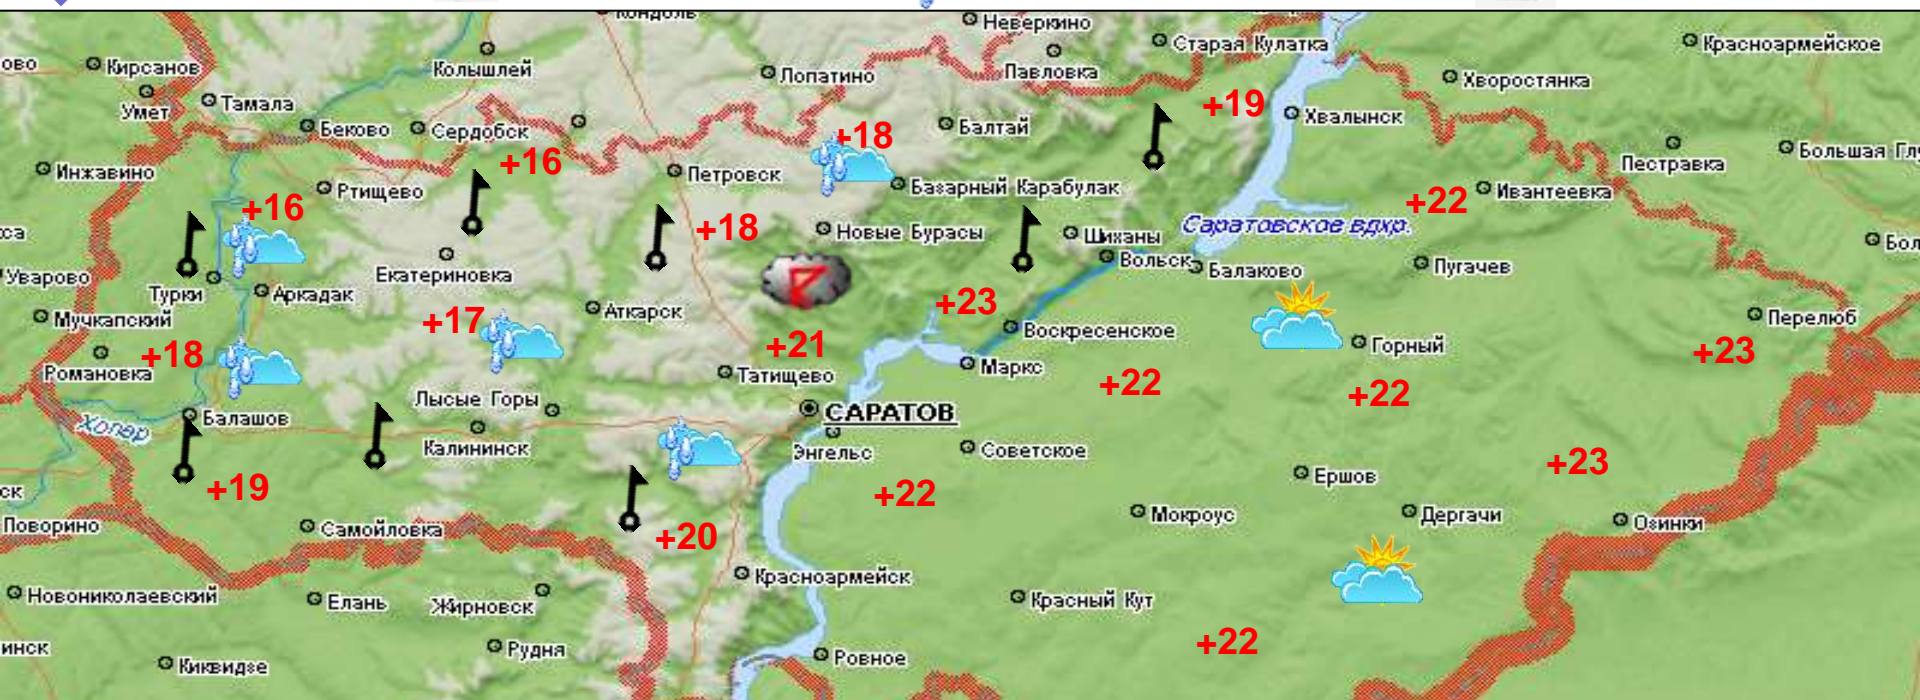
Кондоль
Неверкино
Старая Кулатка
Красноармейское
ово
Кирсанов
Колышлей
Лопатино
Павловка
Хворостянка
Умет
Тамала
+19
Хвалынск
Беково
Сердобск
Балтай
+18
Пестравка
Большая Гл
Инжавино
+16
Петровск
Базарный Карабулак
+22
Ивантеевка
Ртищево
+16
+18
Новые Бурасы
Шиханы
Саратовское вдхр.
Бол
ка
Екатериновка
Вольск
Балаково
Пугачев
Уварово
Турки
Аркадак
+23
Мучкапский
+17
Аткарск
Воскресенское
Горный
Перелюб
+18
+21
Маркс
+23
Романовка
Татищево
+22
+22
Лысые Горы
Балашов
САРАТОВ
Хопер
Калининск
Энгельс
Советское
+23
ск
+19
Ершов
Поворино
Самойловка
+20
+22
Мокроус
Дергачи
Озинки
Красноармейск
Новониколаевский
Елань
Жирновск
Красный Кут
+22
инск
Рудня
Ровное
Киквидзе